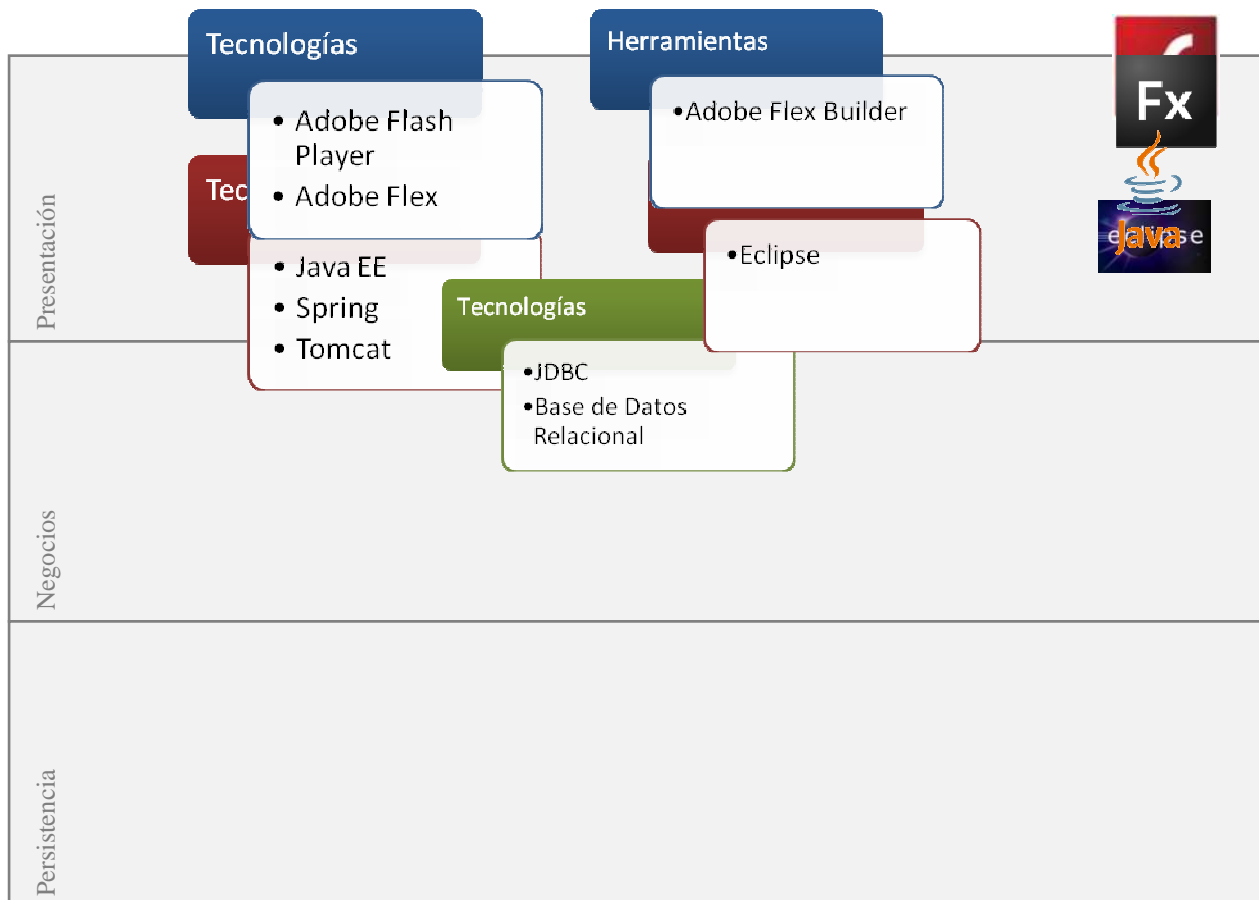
Tecnologías

- Adobe Flash Player
- Adobe Flex

Herramientas

- Adobe Flex Builder

Fx

Java

Tec

- Java EE
- Spring
- Tomcat

- Eclipse

Tecnologías

- JDBC
- Base de Datos Relacional

Presentación

Negocios

Persistencia